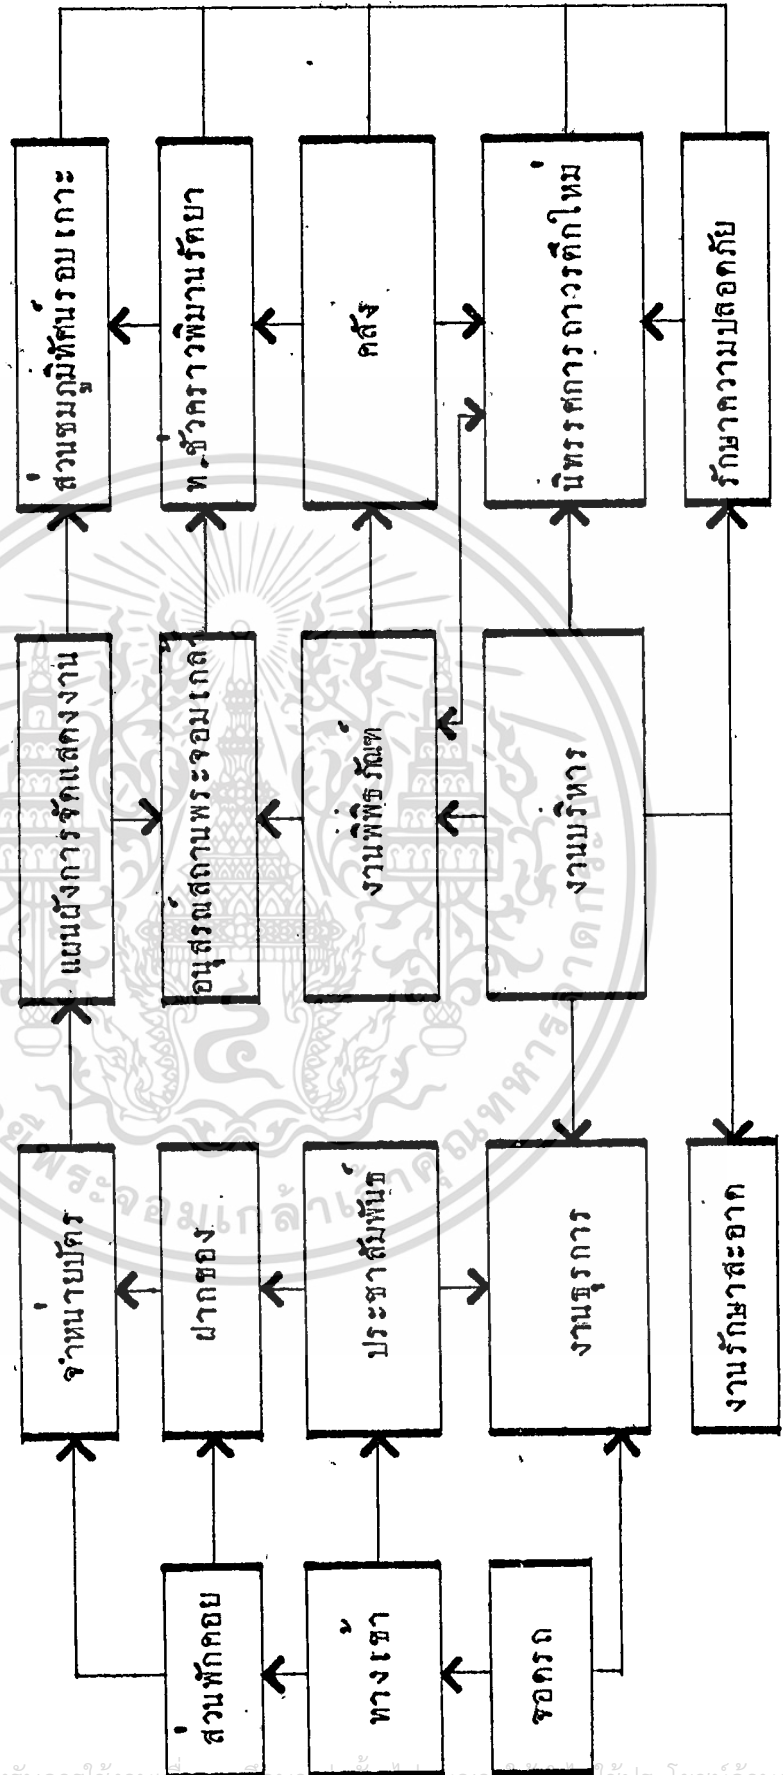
สวนชมภูมิทัศน์รอบเกาะ

ท.ชั่วคราวพิมานรัตยา

คลัง

นิทรรศการถาวรตึกใหม่

รักษาความปลอดภัย

แผนผังการจัดแสดงงาน

อนุสรณ์สถานพระจอมเกล้า

งานพิพิธภัณฑ์

งานบริหาร

จำหน่ายบัตร

ปากซอง

ประชาสัมพันธ์

งานธุรการ

งานรักษาความสะอาด

สวนพักคอย

ทางเข้า

จอดรถ